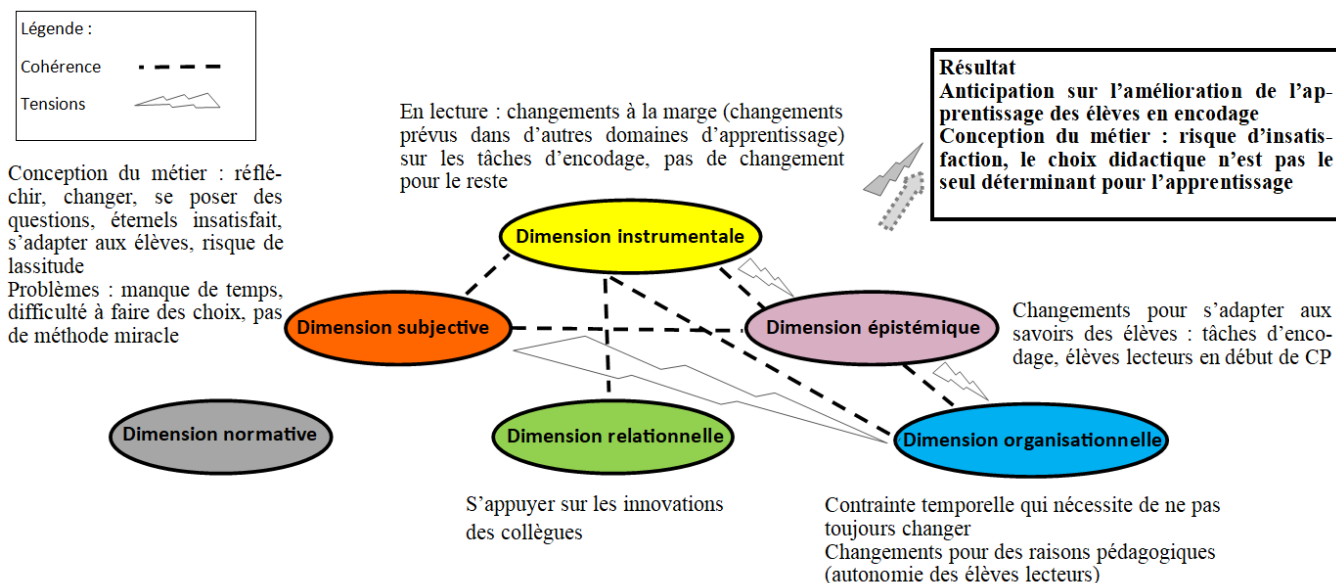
Légende :

Cohérence

Tensions

En lecture : changements à la marge (changements prévus dans d'autres domaines d'apprentissage) sur les tâches d'encodage, pas de changement pour le reste

Résultat
Anticipation sur l'amélioration de l'apprentissage des élèves en encodage
Conception du métier : risque d'insatisfaction, le choix didactique n'est pas le seul déterminant pour l'apprentissage

Conception du métier : réfléchir, changer, se poser des questions, éternels insatisfait, s'adapter aux élèves, risque de lassitude
Problèmes : manque de temps, difficulté à faire des choix, pas de méthode miracle

Dimension instrumentale

Dimension subjective

Dimension épistémique

Changements pour s'adapter aux savoirs des élèves : tâches d'encodage, élèves lecteurs en début de CP

Dimension normative

Dimension relationnelle

Dimension organisationnelle

S'appuyer sur les innovations des collègues

Contrainte temporelle qui nécessite de ne pas toujours changer
Changements pour des raisons pédagogiques (autonomie des élèves lecteurs)